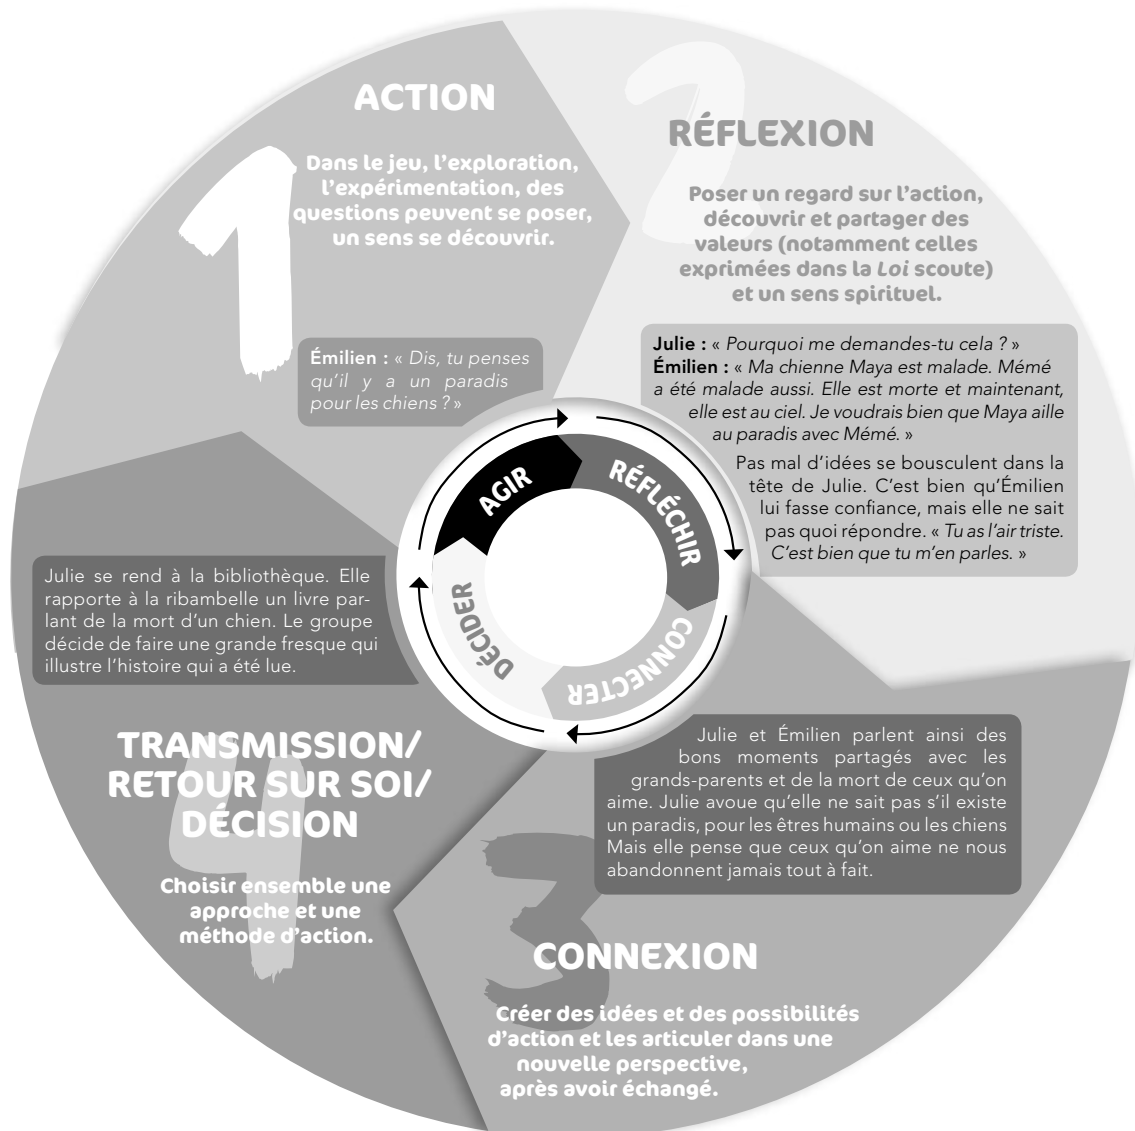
ACTION

1

Dans le jeu, l'exploration, l'expérimentation, des questions peuvent se poser, un sens se découvrir.

Émilien : « Dis, tu penses qu'il y a un paradis pour les chiens ? »

2

RÉFLEXION

Poser un regard sur l'action, découvrir et partager des valeurs (notamment celles exprimées dans la Loi scoute) et un sens spirituel.

Julie : « Pourquoi me demandes-tu cela ? »
Émilien : « Ma chienne Maya est malade. Mémé a été malade aussi. Elle est morte et maintenant, elle est au ciel. Je voudrais bien que Maya aille au paradis avec Mémé. »

Pas mal d'idées se bousculent dans la tête de Julie. C'est bien qu'Émilien lui fasse confiance, mais elle ne sait pas quoi répondre. « Tu as l'air triste. C'est bien que tu m'en parles. »

AGIR

RÉFLÉCHIR

CONNECTER

DÉCIDER

Julie se rend à la bibliothèque. Elle rapporte à la ribambelle un livre parlant de la mort d'un chien. Le groupe décide de faire une grande fresque qui illustre l'histoire qui a été lue.

4

TRANSMISSION/ RETOUR SUR SOI/ DÉCISION

Choisir ensemble une approche et une méthode d'action.

Julie et Émilien parlent ainsi des bons moments partagés avec les grands-parents et de la mort de ceux qu'on aime. Julie avoue qu'elle ne sait pas s'il existe un paradis, pour les êtres humains ou les chiens Mais elle pense que ceux qu'on aime ne nous abandonnent jamais tout à fait.

3

CONNEXION

Créer des idées et des possibilités d'action et les articuler dans une nouvelle perspective, après avoir échangé.